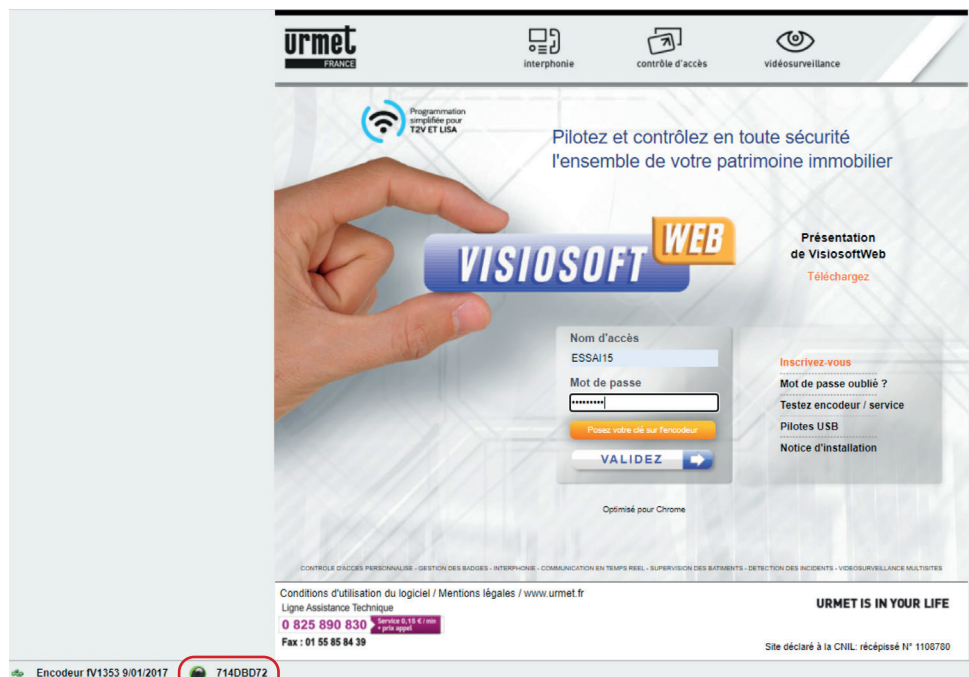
urmet
FRANCE

interphonie
contrôle d'accès
vidéosurveillance

Programmation simplifiée pour T2V ET LISA

Pilotez et contrôlez en toute sécurité
l'ensemble de votre patrimoine immobilier

VISIOSOFT WEB

Présentation de VisiosoftWeb
Téléchargez

Nom d'accès
ESSAI15
Mot de passe
••••••••••
Posez votre clé sur l'encodeur
VALIDEZ

Inscrivez-vous
Mot de passe oublié ?
Testez encodeur / service
Pilotes USB
Notice d'installation

Optimisé pour Chrome

CONTRÔLE D'ACCÈS PERSONNALISÉ - GESTION DES BADGES - INTERPHONIE - COMMUNICATION EN TEMPS RÉEL - SUPERVISION DES BÂTIMENTS - DÉTECTION DES INCIDENTS - VIDÉOSURVEILLANCE MULTISITES

Conditions d'utilisation du logiciel / Mentions légales / www.urmet.fr
Ligne Assistance Technique
0 825 890 830 Service 0,15 € / min + prix appel
Fax : 01 55 85 84 39

URMET IS IN YOUR LIFE

Site déclaré à la CNIL: récépissé N° 1108780

Encodeur fV1353 9/01/2017 714DBD72